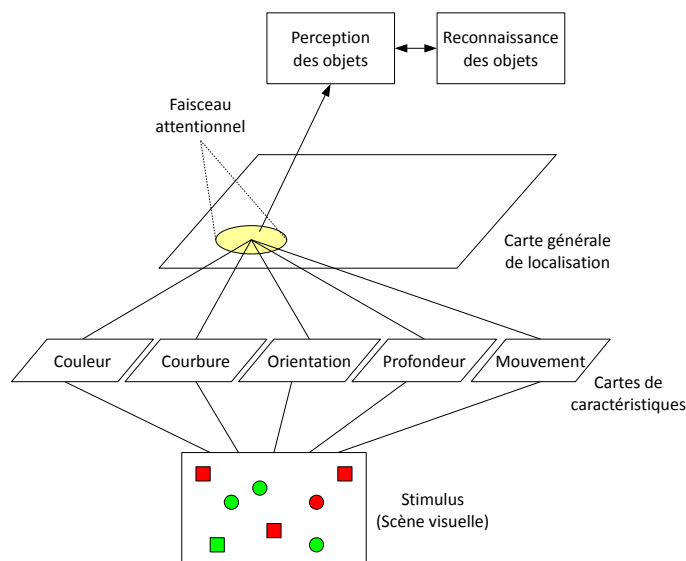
Perception des objets

Reconnaissance des objets

Faisceau attentionnel

Carte générale de localisation

Couleur

Courbure

Orientation

Profondeur

Mouvement

Cartes de caractéristiques

Stimulus (Scène visuelle)